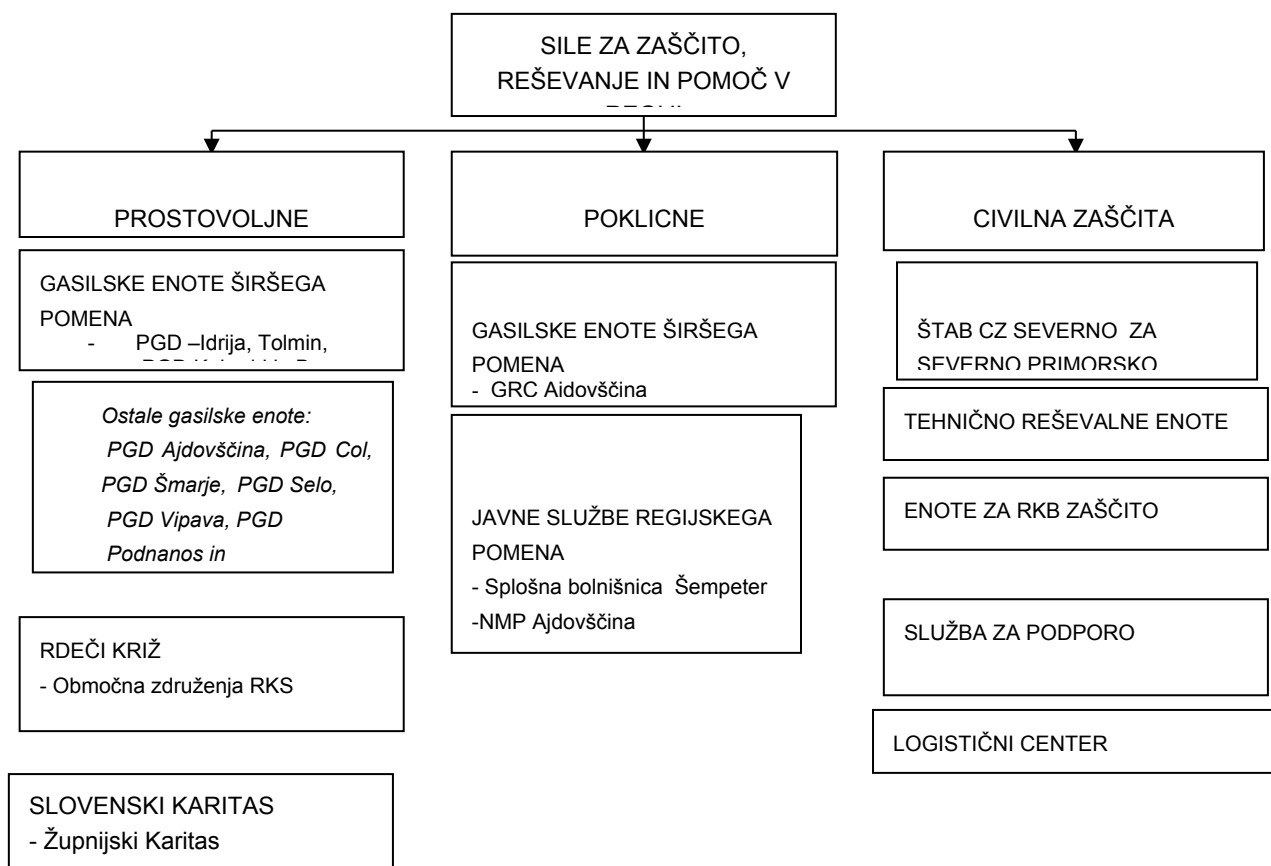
SILE ZA ZAŠČITO, REŠEVANJE IN POMOČ V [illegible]

PROSTOVOLJNE

POKLICNE

CIVILNA ZAŠČITA

GASILSKE ENOTE ŠIRŠEGA POMENA
- PGD –Idrija, Tolmin, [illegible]

Ostale gasilske enote: PGD Ajdovščina, PGD Col, PGD Šmarje, PGD Selo, PGD Vipava, PGD Podnanos in

RDEČI KRIŽ
- Območna združenja RKS

SLOVENSKI KARITAS
- Župnijski Karitas

GASILSKE ENOTE ŠIRŠEGA POMENA
- GRC Aidovščina

JAVNE SLUŽBE REGIJSKEGA POMENA
- Splošna bolnišnica Šempeter
-NMP Ajdovščina

ŠTAB CZ SEVERNO ZA SEVERNO PRIMORSKO

TEHNIČNO REŠEVALNE ENOTE

ENOTE ZA RKB ZAŠČITO

SLUŽBA ZA PODPORO

LOGISTIČNI CENTER